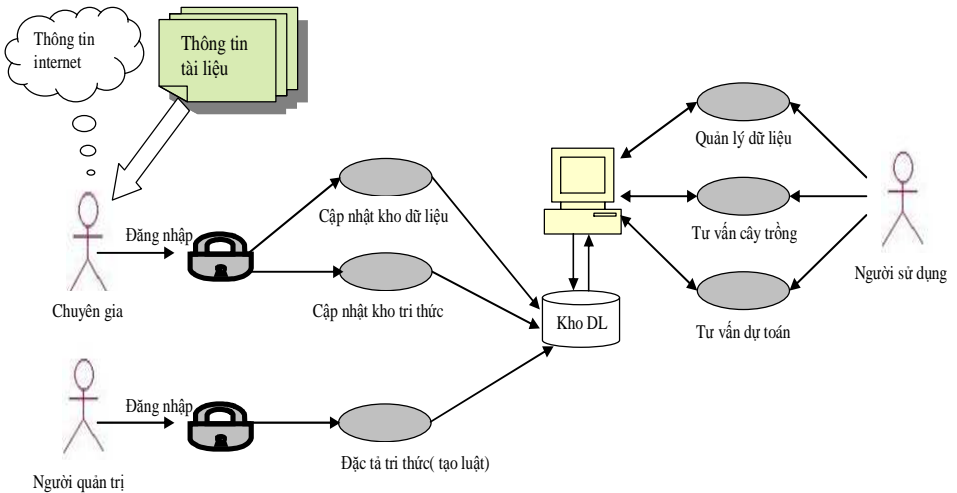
Thông tin internet

Thông tin tài liệu

Đăng nhập

Chuyên gia

Cập nhật kho dữ liệu

Cập nhật kho tri thức

Kho DL

Quản lý dữ liệu

Tư vấn cây trồng

Tư vấn dự toán

Người sử dụng

Đăng nhập

Người quản trị

Đặc tả tri thức( tạo luật)